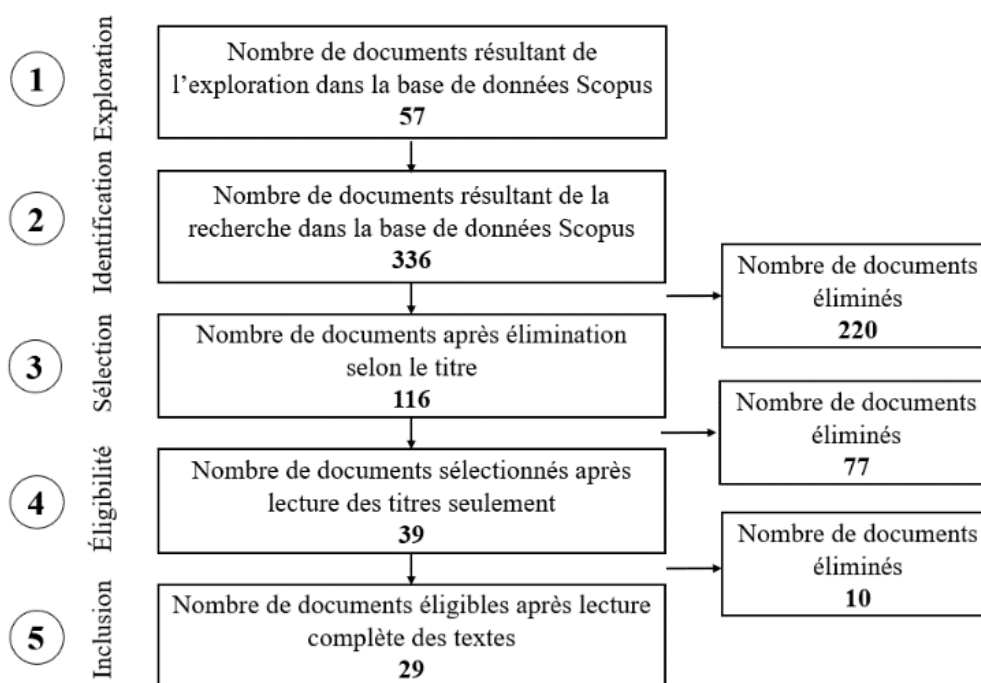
1 Exploration
Nombre de documents résultant de l'exploration dans la base de données Scopus
57

2 Identification
Nombre de documents résultant de la recherche dans la base de données Scopus
336

Nombre de documents éliminés
220

3 Sélection
Nombre de documents après élimination selon le titre
116

Nombre de documents éliminés
77

4 Éligibilité
Nombre de documents sélectionnés après lecture des titres seulement
39

Nombre de documents éliminés
10

5 Inclusion
Nombre de documents éligibles après lecture complète des textes
29